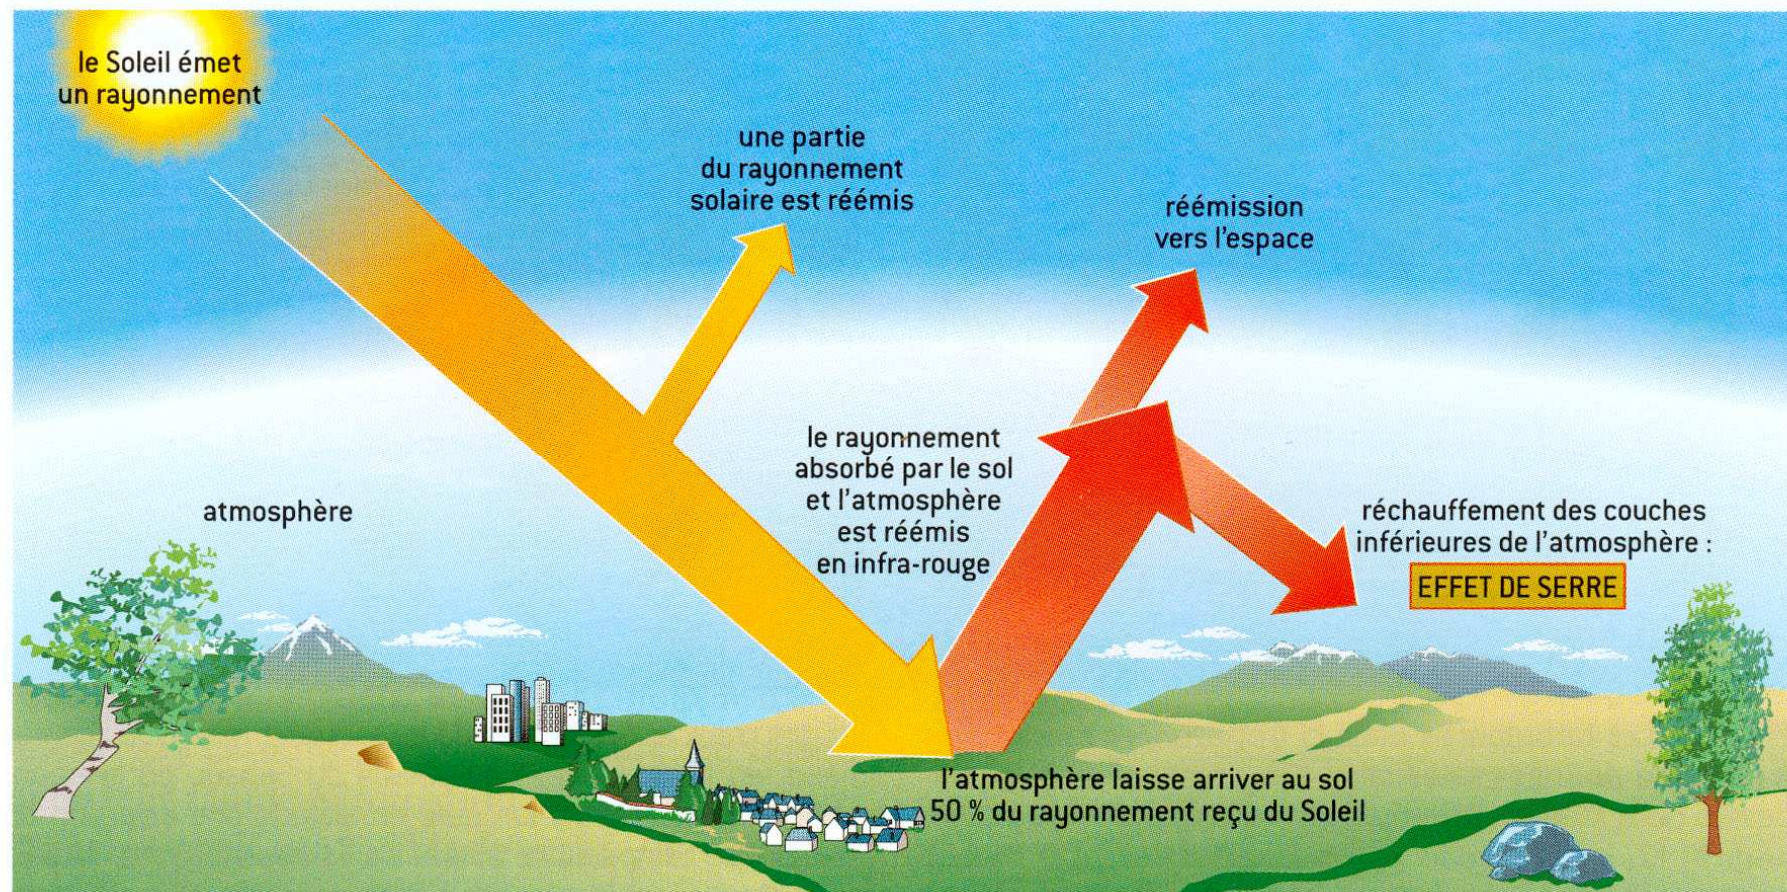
le Soleil émet un rayonnement

une partie du rayonnement solaire est réémis

réémission vers l'espace

le rayonnement absorbé par le sol et l'atmosphère est réémis en infra-rouge

atmosphère

réchauffement des couches inférieures de l'atmosphère :

EFFET DE SERRE

l'atmosphère laisse arriver au sol 50 % du rayonnement reçu du Soleil